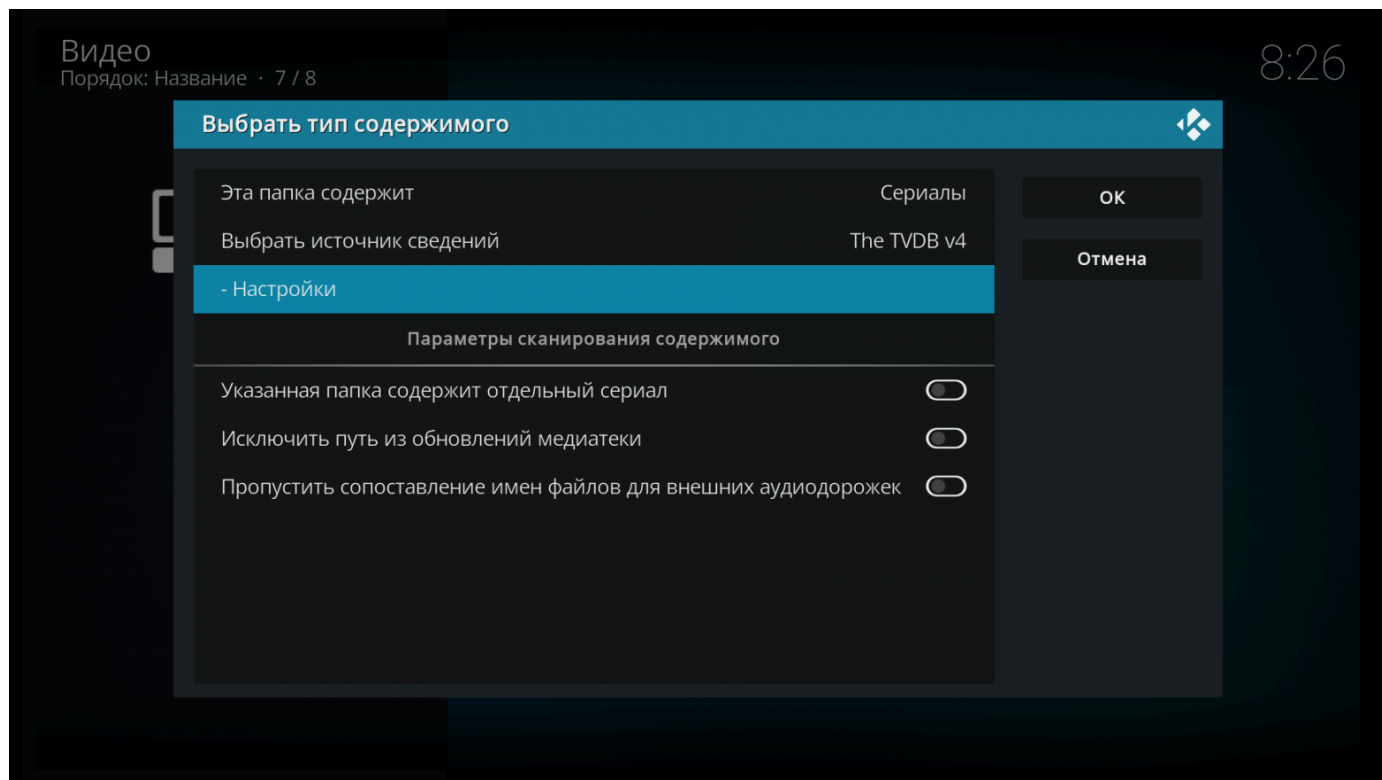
Видео
Порядок: Название · 7 / 8

8:26

Выбрать тип содержимого

Эта папка содержит Сериалы
Выбрать источник сведений The TVDB v4
- Настройки
Параметры сканирования содержимого
Указанная папка содержит отдельный сериал
Исключить путь из обновлений медиатеки
Пропустить сопоставление имен файлов для внешних аудиодорожек

OK
Отмена